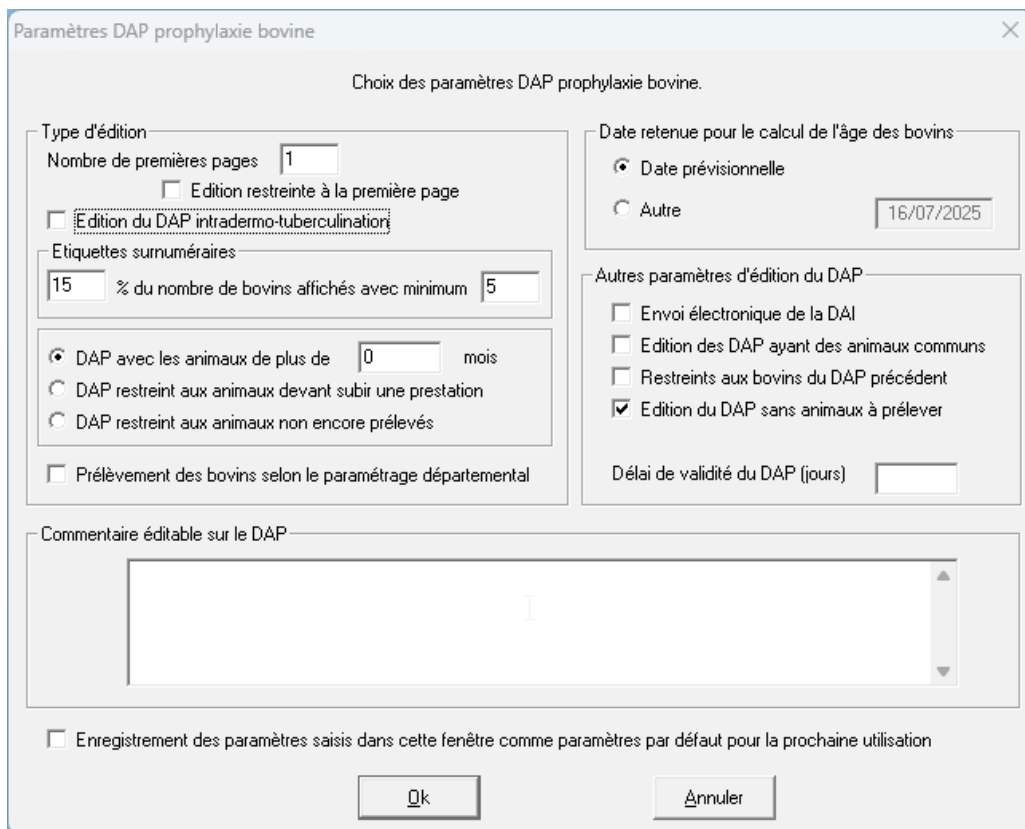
Paramètres DAP prophylaxie bovine

Choix des paramètres DAP prophylaxie bovine.

Type d'édition

Nombre de premières pages 1

Edition restreinte à la première page

Edition du DAP intradermo-tuberculination

Etiquettes surnuméraires

15 % du nombre de bovins affichés avec minimum 5

DAP avec les animaux de plus de 0 mois

DAP restreint aux animaux devant subir une prestation

DAP restreint aux animaux non encore prélevés

Prélèvement des bovins selon le paramétrage départemental

Date retenue pour le calcul de l'âge des bovins

Date prévisionnelle

Autre 16/07/2025

Autres paramètres d'édition du DAP

Envoi électronique de la DAI

Edition des DAP ayant des animaux communs

Restreints aux bovins du DAP précédent

Edition du DAP sans animaux à prélever

Délai de validité du DAP (jours)

Commentaire éditable sur le DAP

Enregistrement des paramètres saisis dans cette fenêtre comme paramètres par défaut pour la prochaine utilisation

Ok

Annuler